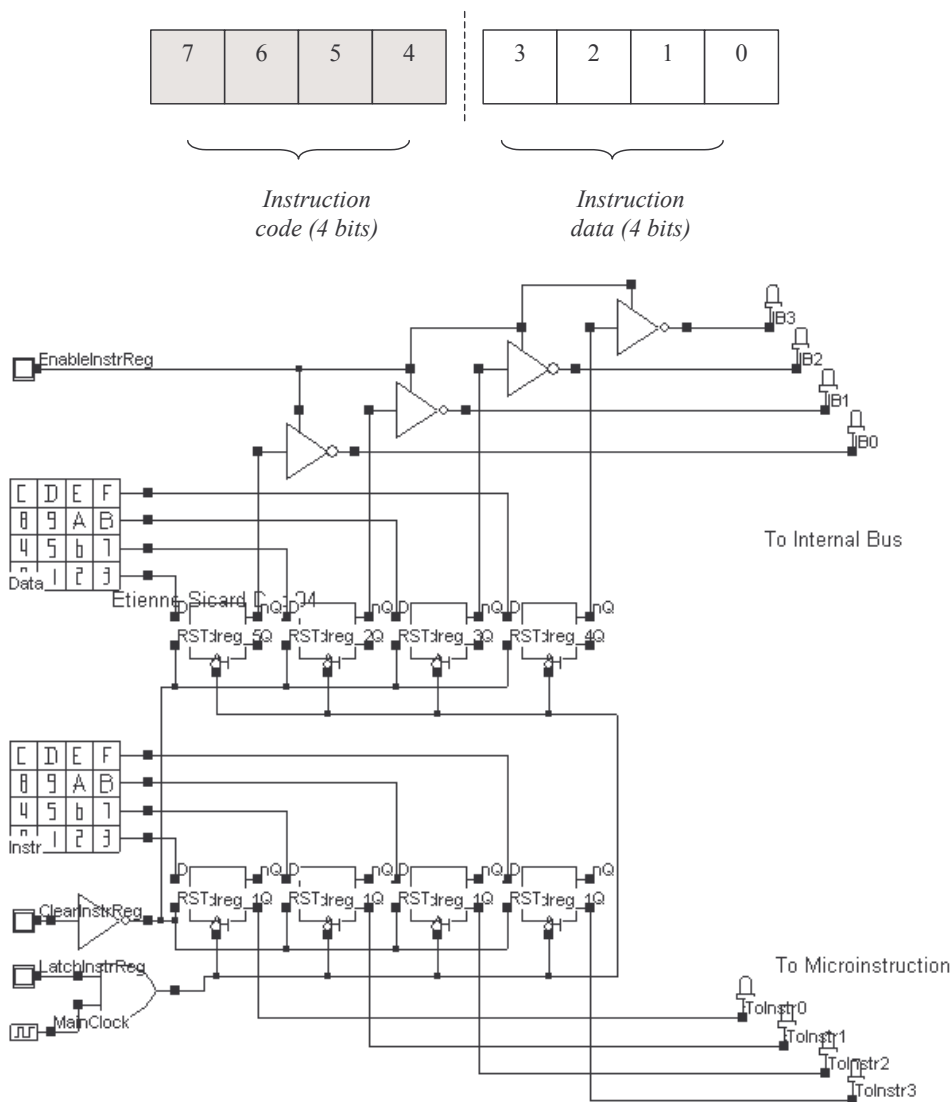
| 7 | 6 | 5 | 4 |
|---|---|---|---|

| 3 | 2 | 1 | 0 |
|---|---|---|---|

*Instruction code (4 bits)*

*Instruction data (4 bits)*

EnableInstrReg

IB3
IB2
IB1
IB0

| C | D | E | F |
|---|---|---|---|
| 8 | 9 | A | B |
| 4 | 5 | 6 | 7 |
| 0 | 1 | 2 | 3 |

Data

To Internal Bus

Etienne Sicard D-1-04

D nQ RST dreg_5Q
D nQ RST dreg_2Q
D nQ RST dreg_3Q
D nQ RST dreg_4Q

| C | D | E | F |
|---|---|---|---|
| 8 | 9 | A | B |
| 4 | 5 | 6 | 7 |
| 0 | 1 | 2 | 3 |

Instr

D nQ RST dreg_1Q
D nQ RST dreg_1Q
D nQ RST dreg_1Q
D nQ RST dreg_1Q

ClearInstrReg

LatchInstrReg

MainClock

To Microinstruction

ToInstr0
ToInstr1
ToInstr2
ToInstr3